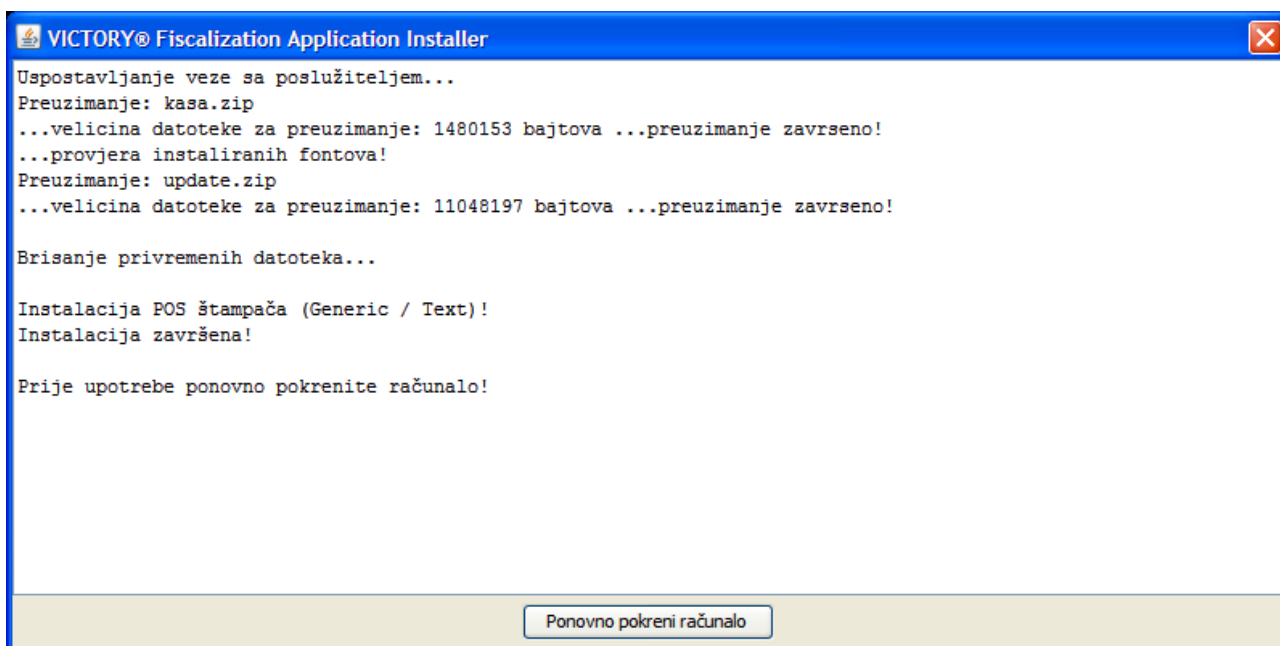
VICTORY® Fiscalization Application Installer

Uspostavljanje veze sa poslužiteljem...
Preuzimanje: kasa.zip
...velicina datoteke za preuzimanje: 1480153 bajtova ...preuzimanje zavrseno!
...provjera instaliranih fontova!
Preuzimanje: update.zip
...velicina datoteke za preuzimanje: 11048197 bajtova ...preuzimanje zavrseno!

Brisanje privremenih datoteka...

Instalacija POS štampača (Generic / Text)!
Instalacija završena!

Prije upotrebe ponovno pokrenite računalo!

Ponovno pokreni računalo